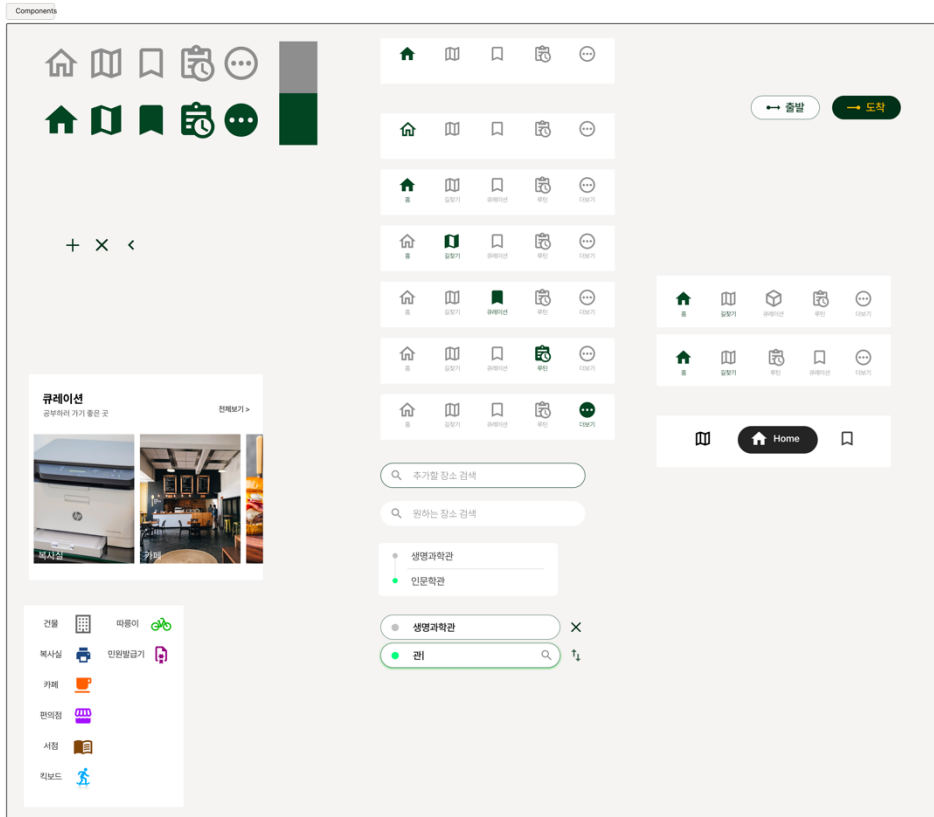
Components

출발
도착

홈 길찾기 큐레이션 루틴 더보기
홈 길찾기 큐레이션 루틴 더보기
홈 길찾기 큐레이션 루틴 더보기
홈 길찾기 큐레이션 루틴 더보기
홈 길찾기 큐레이션 루틴 더보기

홈 길찾기 큐레이션 루틴 더보기
홈 길찾기 루틴 큐레이션 더보기

Home

큐레이션
공부하러 가기 좋은 곳
전체보기 >
복사실
카페

추가할 장소 검색
원하는 장소 검색

생명과학관
인문학관

생명과학관
관

건물
따릉이
복사실
민원발급기
카페
편의점
서점
킥보드